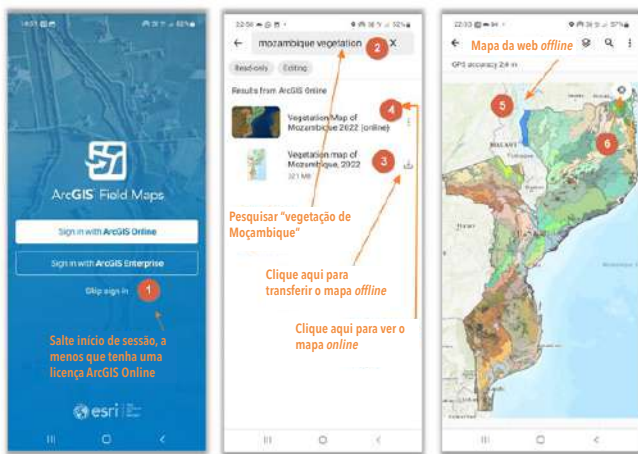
14:01

ArcGIS Field Maps

Sign in with ArcGIS Online

Sign in with ArcGIS Enterprise

Skip sign in

1

Salte início de sessão, a menos que tenha uma licença ArcGIS Online

esri

22:56

mozambique vegetation

2

X

Read-only

Editing

Results from ArcGIS Online

Vegetation Map of Mozambique 2022 (online)

4

Vegetation map of Mozambique, 2022

3

321 MB

Pesquisar "vegetação de Moçambique"

Clique aqui para transferir o mapa *offline*

Clique aqui para ver o mapa *online*

22:03

Mapa da web *offline*

GPS accuracy 24 m

5

6

MALAWI